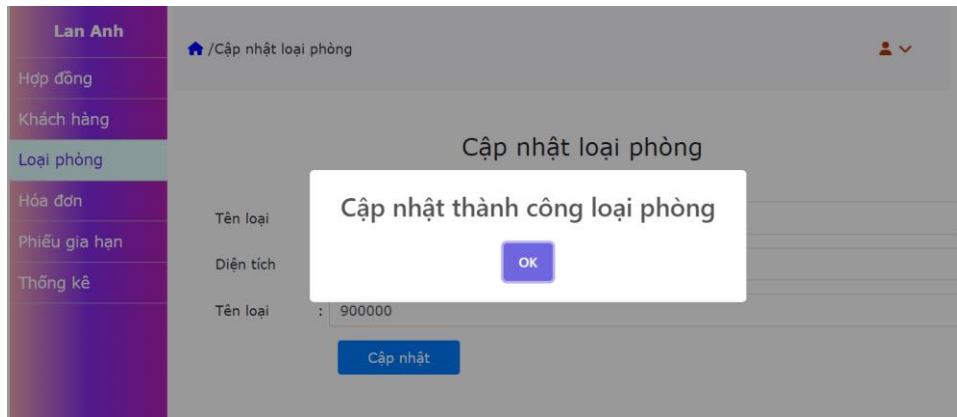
Lan Anh

Hợp đồng

Khách hàng

Loại phòng

Hóa đơn

Phiếu gia hạn

Thống kê

/Cập nhật loại phòng

Cập nhật loại phòng

Tên loại

Diện tích

Tên loại : 900000

Cập nhật

Cập nhật thành công loại phòng

OK